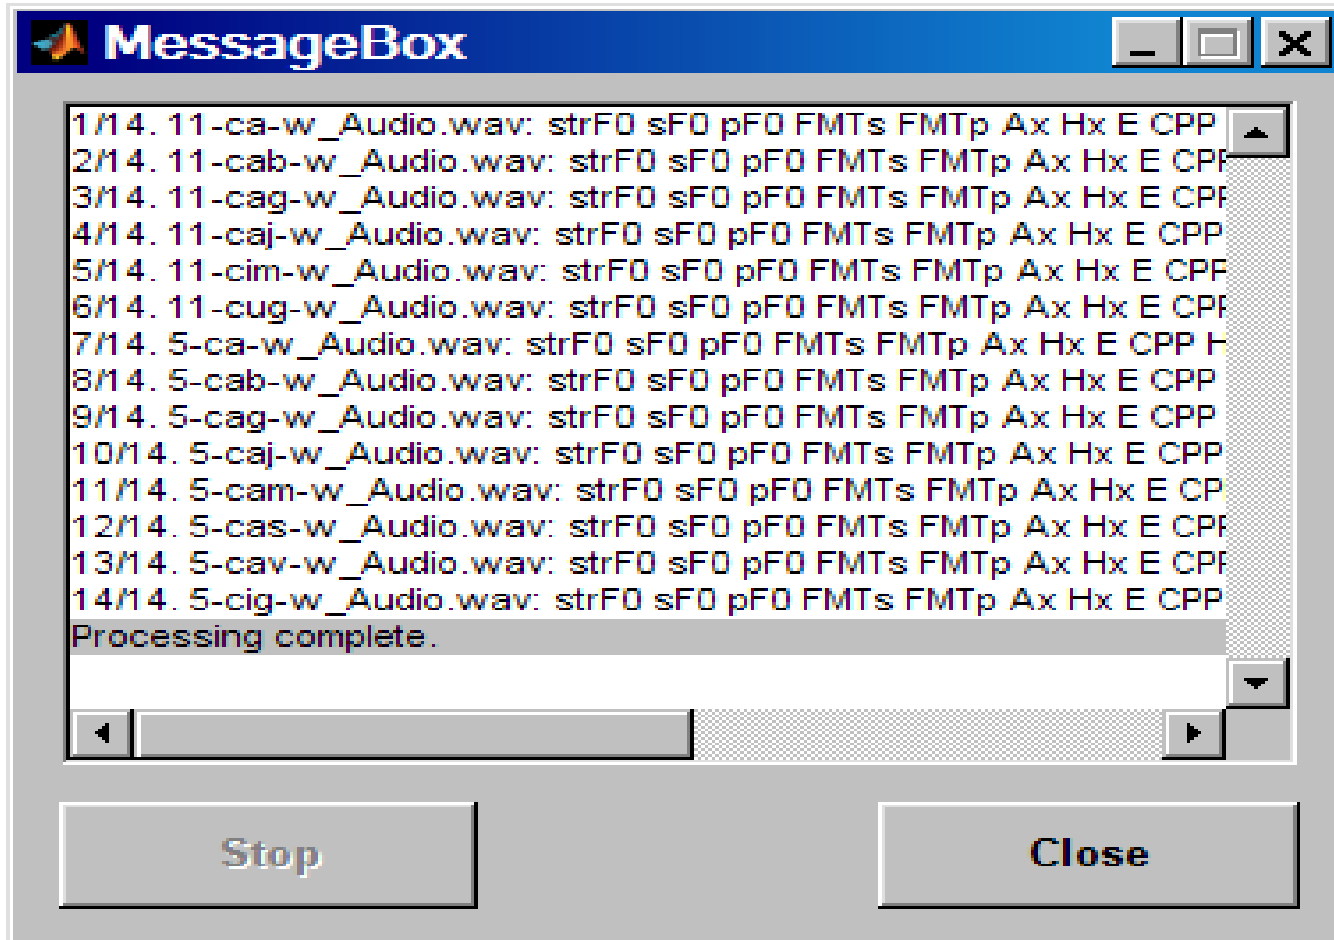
MessageBox

1/14. 11-ca-w_Audio.wav: strF0 sF0 pF0 FMTs FMTp Ax Hx E CPP
2/14. 11-cab-w_Audio.wav: strF0 sF0 pF0 FMTs FMTp Ax Hx E CP
3/14. 11-cag-w_Audio.wav: strF0 sF0 pF0 FMTs FMTp Ax Hx E CP
4/14. 11-caj-w_Audio.wav: strF0 sF0 pF0 FMTs FMTp Ax Hx E CPP
5/14. 11-cim-w_Audio.wav: strF0 sF0 pF0 FMTs FMTp Ax Hx E CP
6/14. 11-cug-w_Audio.wav: strF0 sF0 pF0 FMTs FMTp Ax Hx E CP
7/14. 5-ca-w_Audio.wav: strF0 sF0 pF0 FMTs FMTp Ax Hx E CPP
8/14. 5-cab-w_Audio.wav: strF0 sF0 pF0 FMTs FMTp Ax Hx E CPP
9/14. 5-cag-w_Audio.wav: strF0 sF0 pF0 FMTs FMTp Ax Hx E CPP
10/14. 5-caj-w_Audio.wav: strF0 sF0 pF0 FMTs FMTp Ax Hx E CPP
11/14. 5-cam-w_Audio.wav: strF0 sF0 pF0 FMTs FMTp Ax Hx E CP
12/14. 5-cas-w_Audio.wav: strF0 sF0 pF0 FMTs FMTp Ax Hx E CP
13/14. 5-cav-w_Audio.wav: strF0 sF0 pF0 FMTs FMTp Ax Hx E CP
14/14. 5-cig-w_Audio.wav: strF0 sF0 pF0 FMTs FMTp Ax Hx E CPP
Processing complete.

Stop
Close